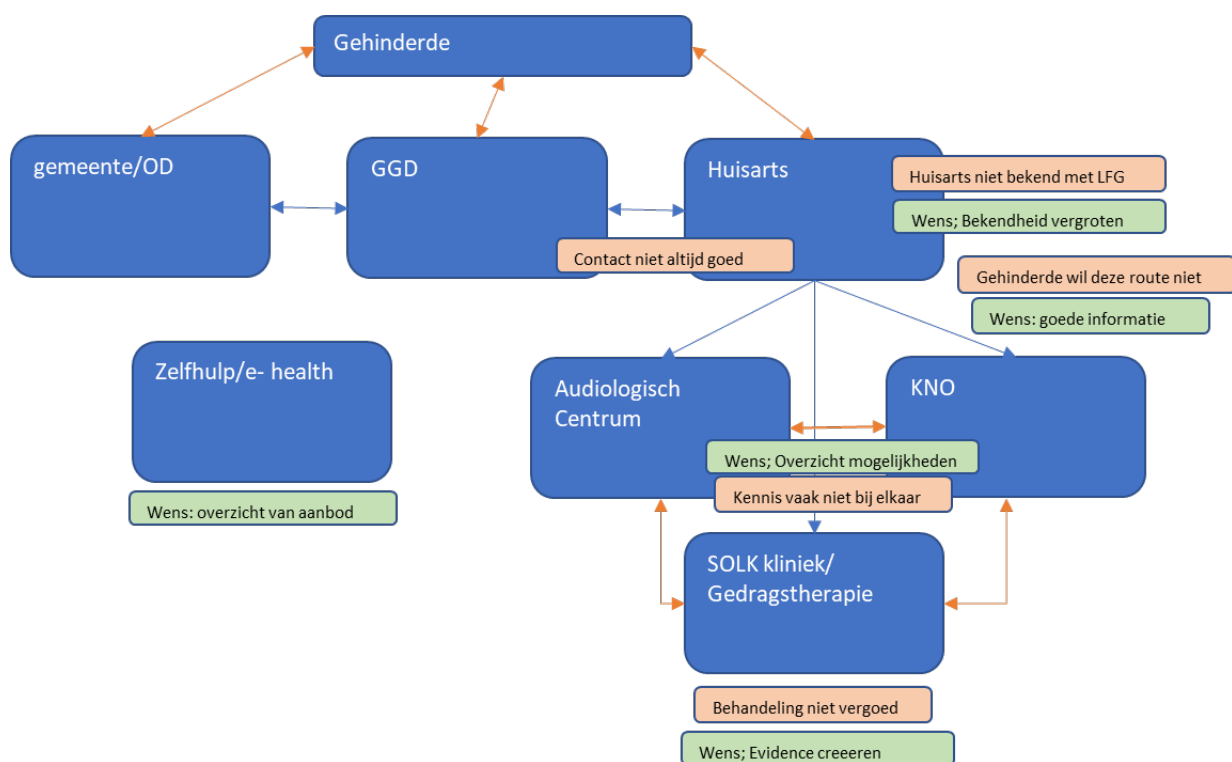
Gehinderde

gemeente/OD

GGD

Huisarts

Huisarts niet bekend met LFG

Wens; Bekendheid vergroten

Contact niet altijd goed

Gehinderde wil deze route niet

Wens: goede informatie

Zelfhulp/e- health

Wens: overzicht van aanbod

Audiologisch Centrum

KNO

Wens; Overzicht mogelijkheden

Kennis vaak niet bij elkaar

SOLK kliniek/ Gedragstherapie

Behandeling niet vergoed

Wens; Evidence creeeren